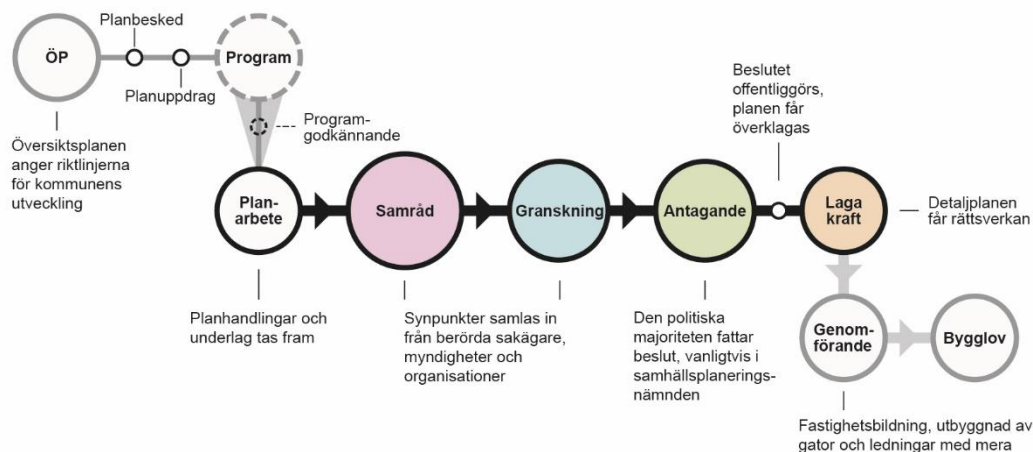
ÖP

Planbesked

Program

Planuppdrag

Översiktsplanen anger riktlinjerna för kommunens utveckling

Programgodkännande

Planarbete

Samråd

Granskning

Antagande

Beslutet offentliggörs, planen får överklagas

Laga kraft

Detaljplanen får rättsverkan

Planhandlingar och underlag tas fram

Synpunkter samlas in från berörda sakägare, myndigheter och organisationer

Den politiska majoriteten fattar beslut, vanligtvis i samhällsplaneringsnämnden

Genomförande

Bygglov

Fastighetsbildning, utbyggnad av gator och ledningar med mera